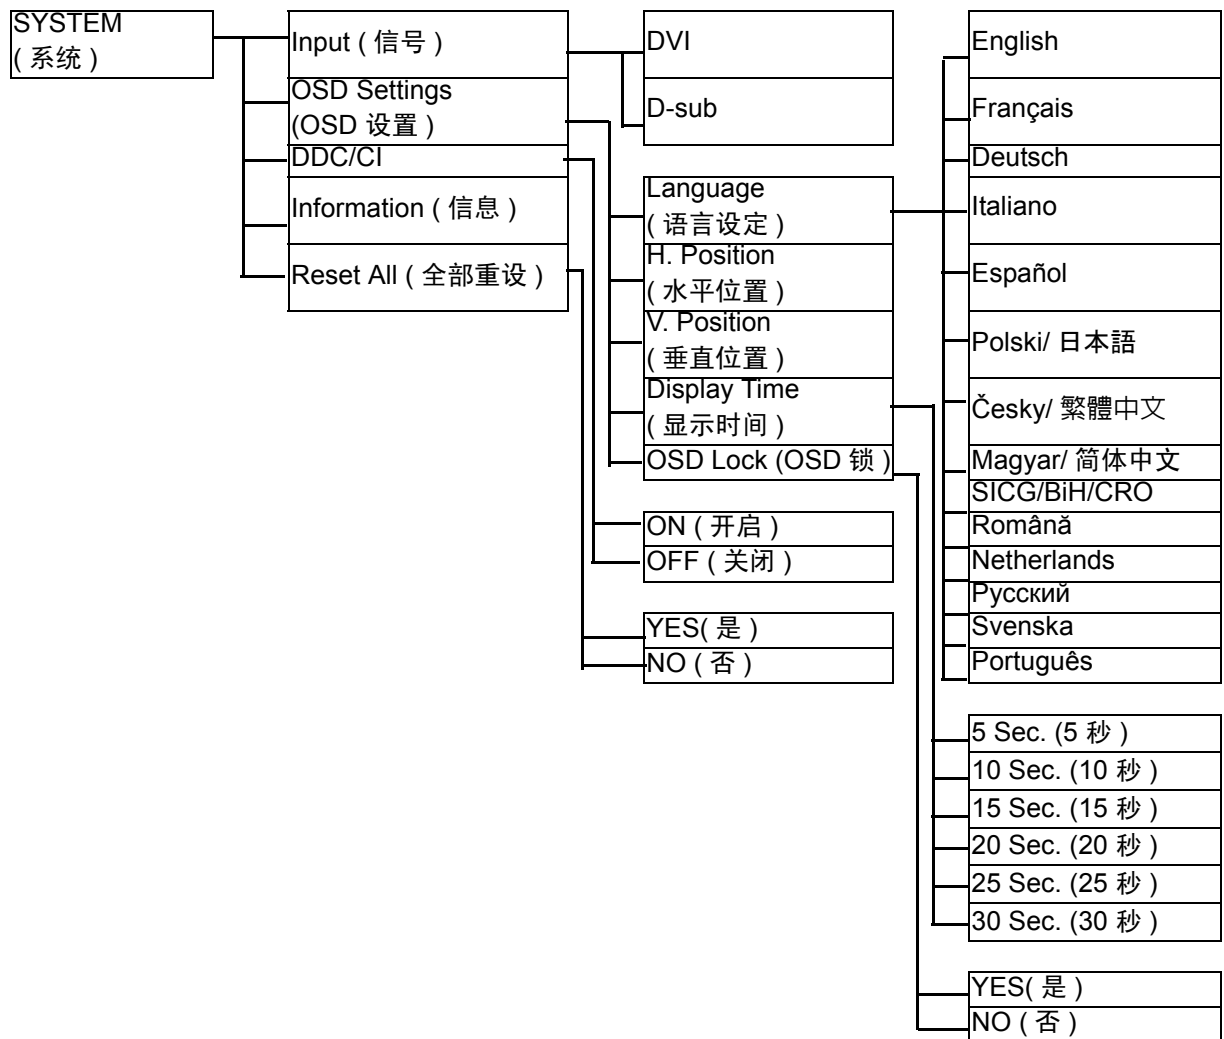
SYSTEM ( 系统 )

Input ( 信号 )
OSD Settings (OSD 设置 )
DDC/CI
Information ( 信息 )
Reset All ( 全部重设 )

DVI
D-sub

Language ( 语言设定 )
H. Position ( 水平位置 )
V. Position ( 垂直位置 )
Display Time ( 显示时间 )
OSD Lock (OSD 锁 )

ON ( 开启 )
OFF ( 关闭 )

YES( 是 )
NO ( 否 )

English
Français
Deutsch
Italiano
Español
Polski/ 日本語
Česky/ 繁體中文
Magyar/ 简体中文
SICG/BiH/CRO
Română
Netherlands
Русский
Svenska
Português

5 Sec. (5 秒 )
10 Sec. (10 秒 )
15 Sec. (15 秒 )
20 Sec. (20 秒 )
25 Sec. (25 秒 )
30 Sec. (30 秒 )

YES( 是 )
NO ( 否 )